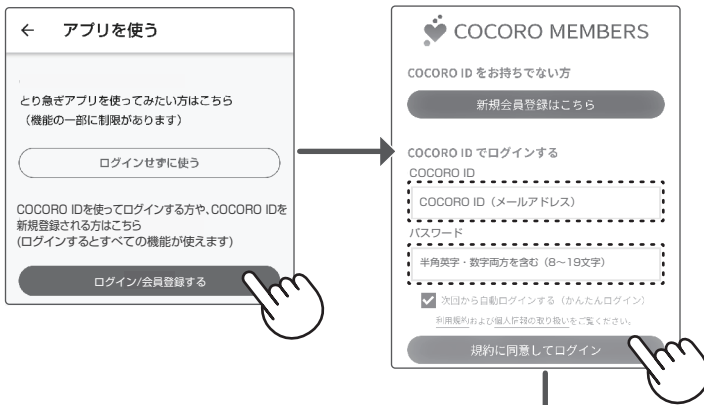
← アプリを使う

とり急ぎアプリを使ってみたい方はこちら
（機能の一部に制限があります）

ログインせずに使う

COCORO IDを使ってログインする方や、COCORO IDを新規登録される方はこちら
（ログインするとすべての機能が使えます）

ログイン/会員登録する

COCORO MEMBERS

COCORO ID をお持ちでない方

新規会員登録はこちら

COCORO ID でログインする

COCORO ID

COCORO ID（メールアドレス）

パスワード

半角英字・数字両方を含む（8～19文字）

次回から自動ログインする（かんたんログイン）

利用規約および個人情報の取り扱いをご覧ください。

規約に同意してログイン